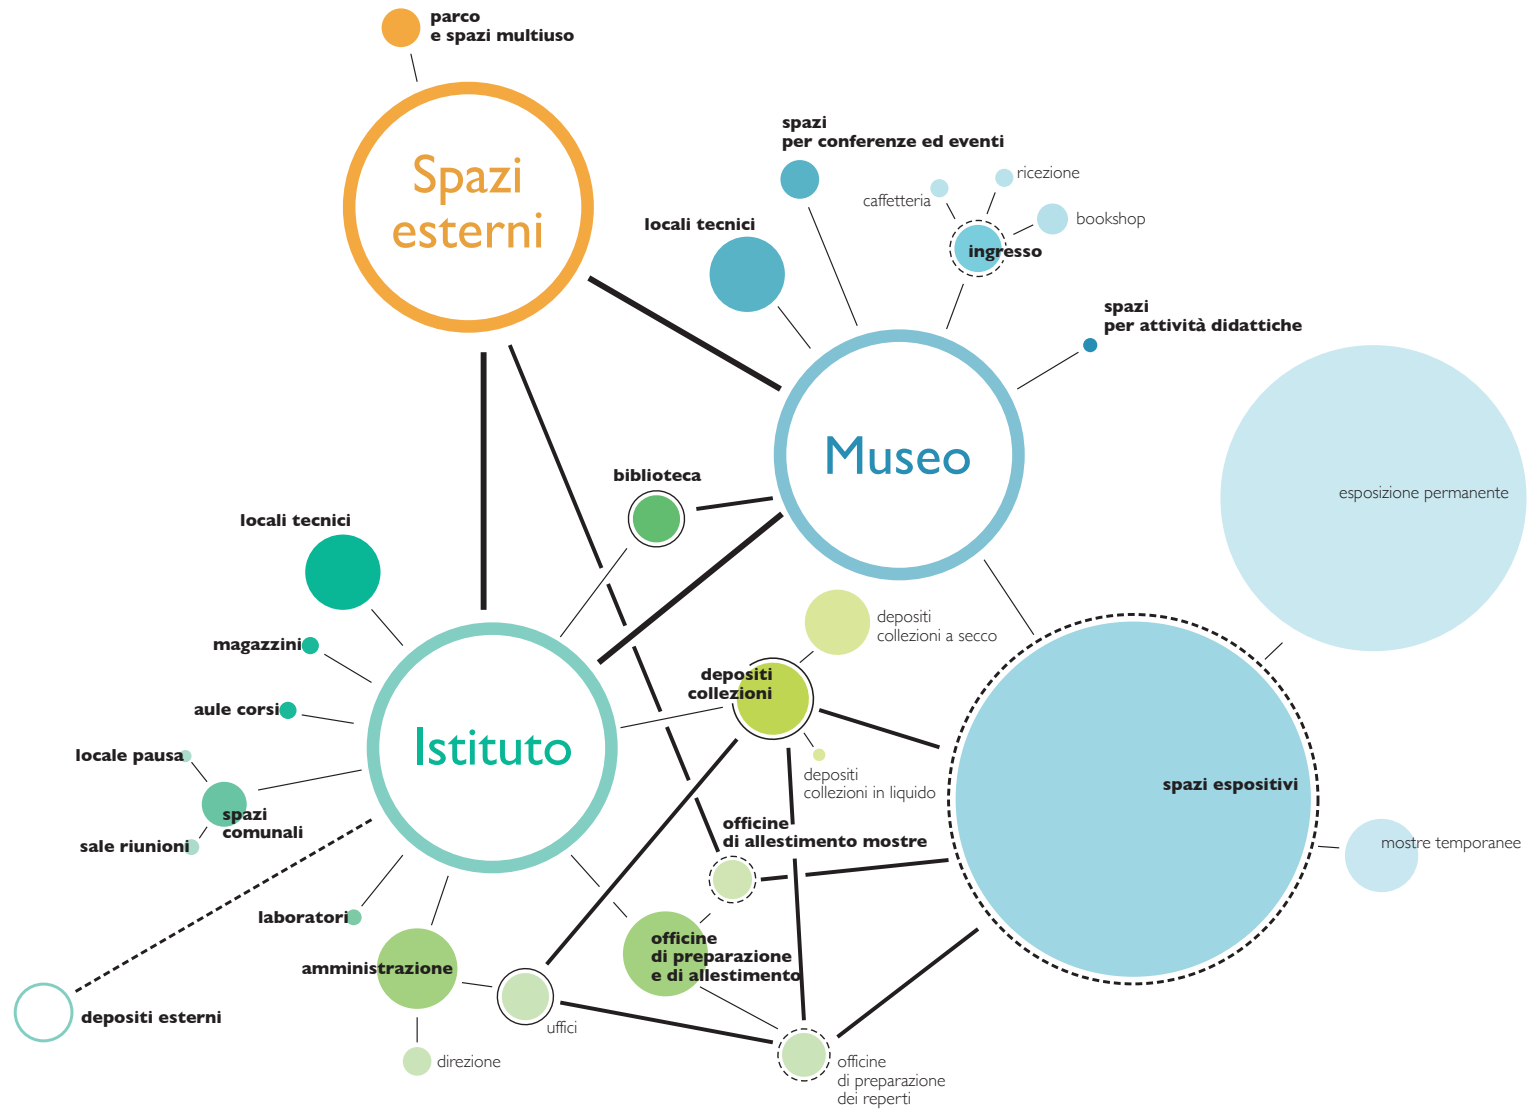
parco
e spazi multiuso

Spazi esterni

spazi
per conferenze ed eventi

caffetteria

ricezione

bookshop

locali tecnici

ingresso

spazi
per attività didattiche

Museo

esposizione permanente

biblioteca

locali tecnici

magazzini

aule corsi

locale pausa

spazi comunali

sale riunioni

Istituto

depositi
collezioni a secco

depositi
collezioni

depositi
collezioni in liquido

spazi espositivi

mostre temporanee

officine
di allestimento mostre

laboratori

amministrazione

officine
di preparazione
e di allestimento

depositi esterni

uffici

direzione

officine
di preparazione
dei reperti